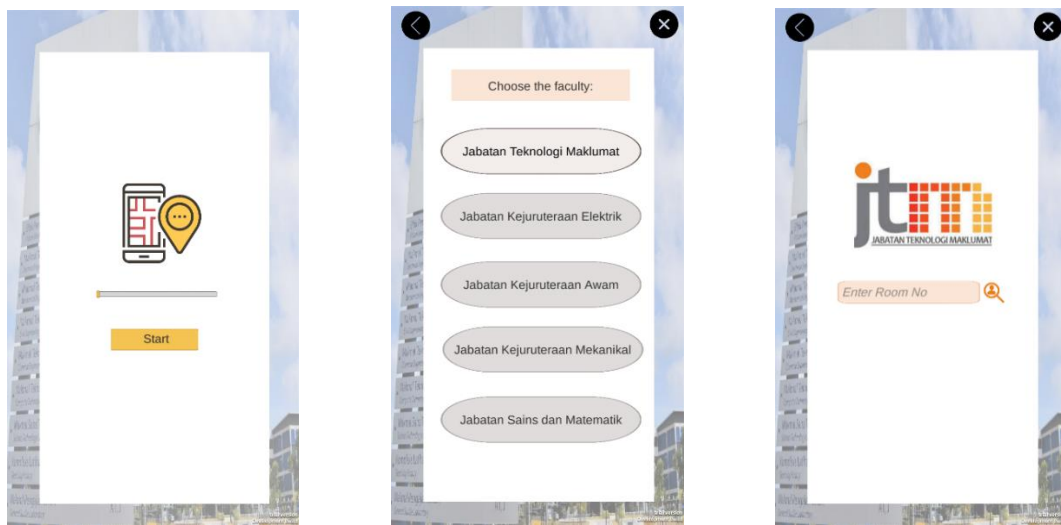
Start

Choose the faculty:

Jabatan Teknologi Maklumat

Jabatan Kejuruteraan Elektrik

Jabatan Kejuruteraan Awam

Jabatan Kejuruteraan Mekanikal

Jabatan Sains dan Matematik

jtm
JABATAN TEKNOLOGI MAKLUMAT

Enter Room No